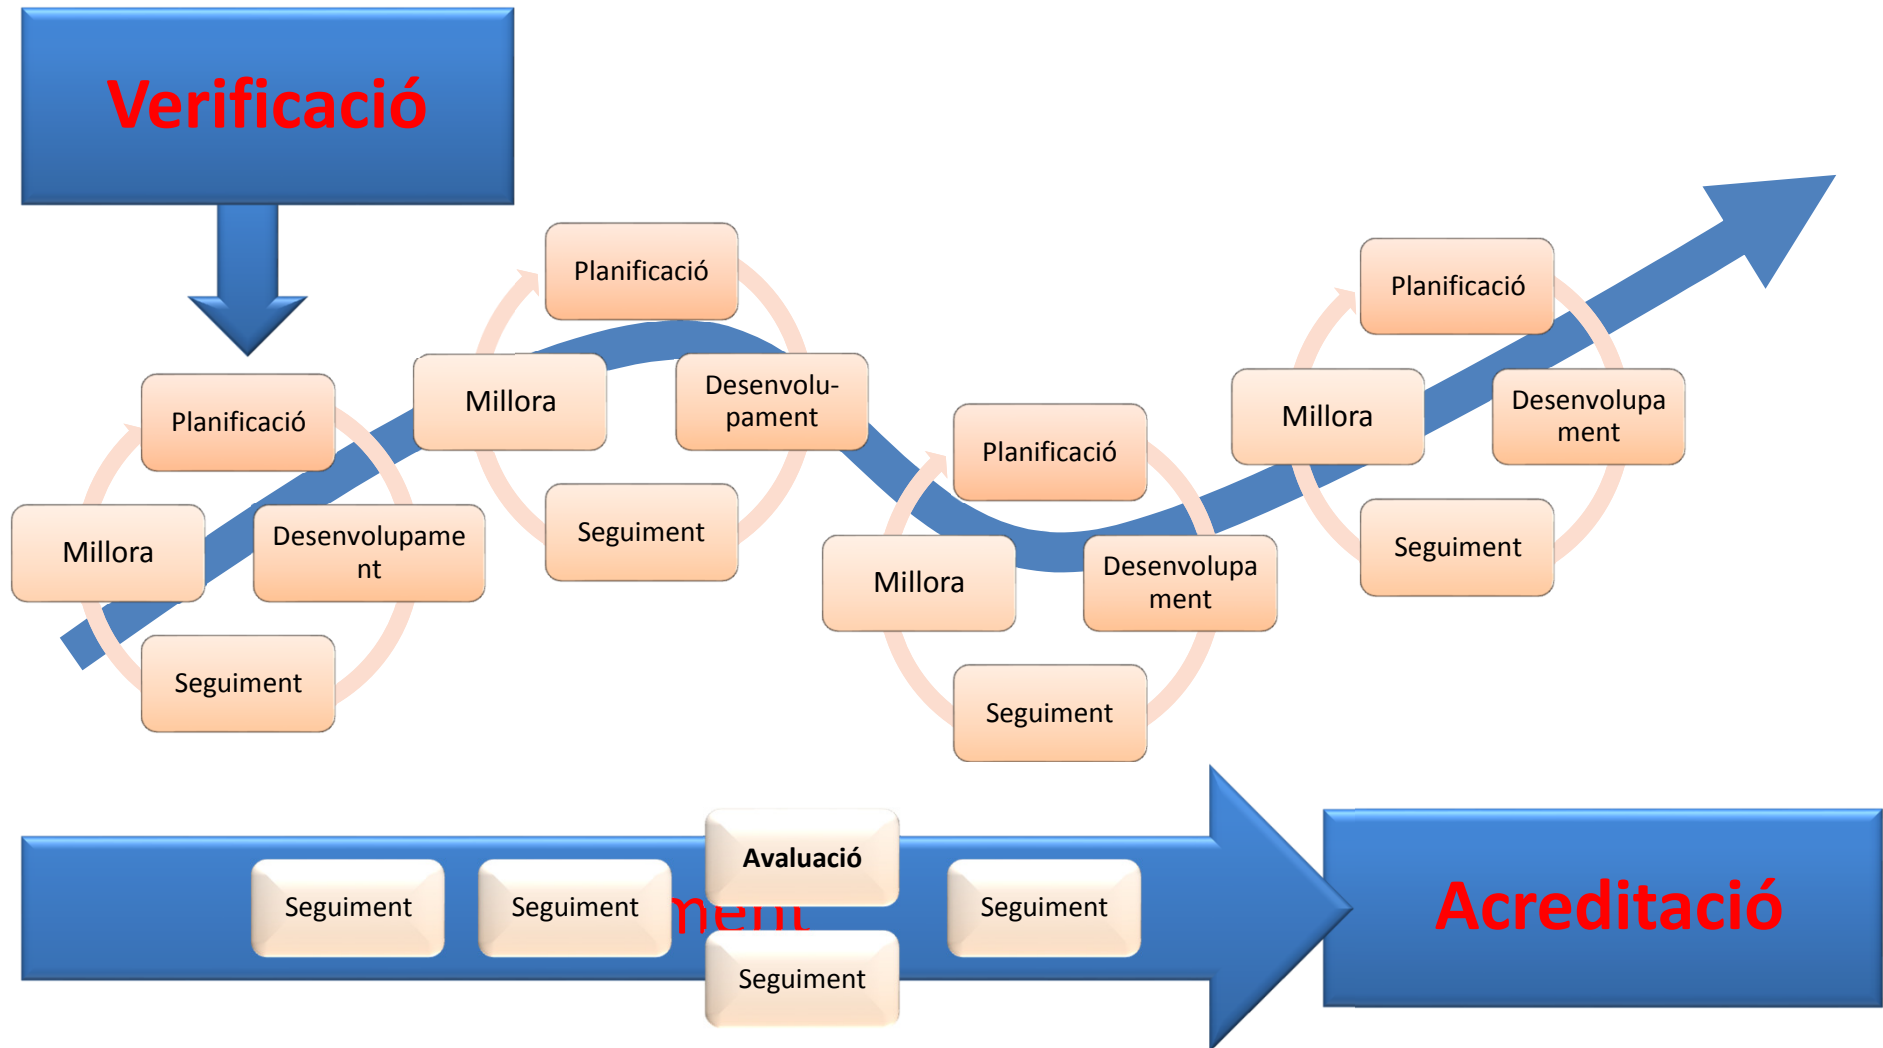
Verificació

Planificació
Desenvolupament
Seguiment
Millora

Planificació
Desenvolu-pament
Seguiment
Millora

Planificació
Desenvolupament
Seguiment
Millora

Planificació
Desenvolupament
Seguiment
Millora

Seguiment
Seguiment
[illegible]ment
Avaluació
Seguiment
Seguiment

Acreditació